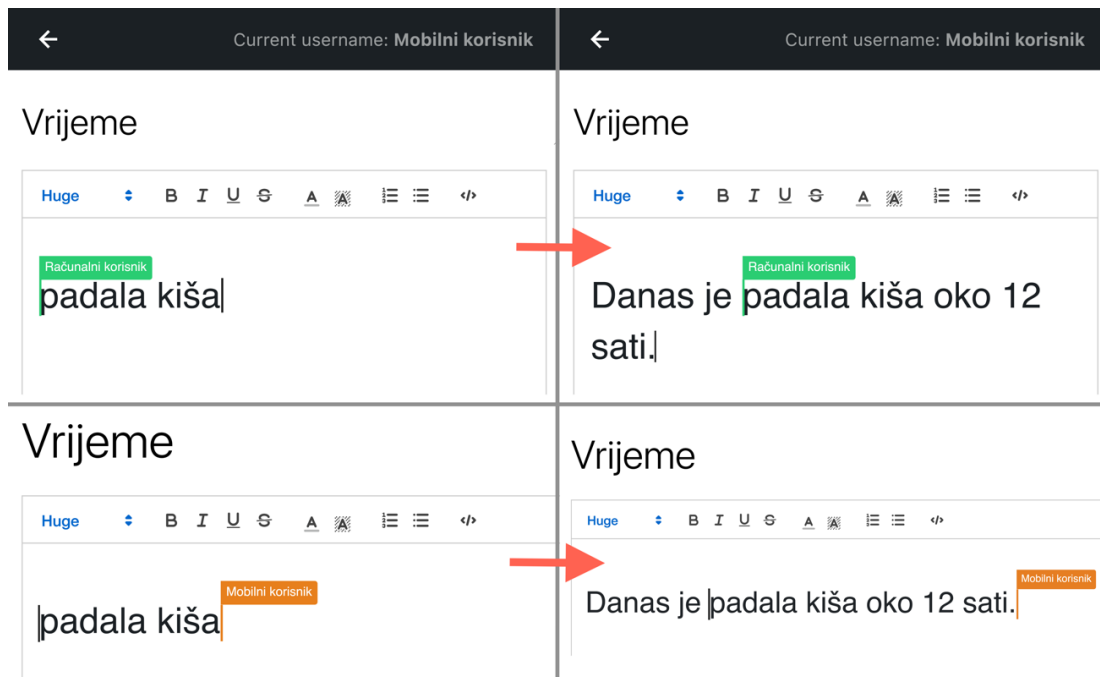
Current username: **Mobilni korisnik**

Vrijeme

Huge B I U S A A </>

Računalni korisnik

padala kiša

Current username: **Mobilni korisnik**

Vrijeme

Huge B I U S A A </>

Računalni korisnik

Danas je padala kiša oko 12 sati.

Vrijeme

Huge B I U S A A </>

Mobilni korisnik

padala kiša

Vrijeme

Huge B I U S A A </>

Mobilni korisnik

Danas je padala kiša oko 12 sati.